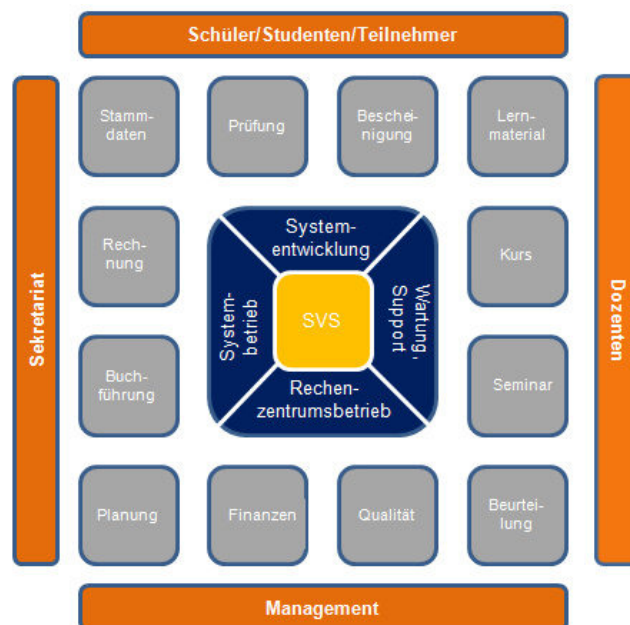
Schüler/Studenten/Teilnehmer

Sekretariat

Stammdaten

Prüfung

Bescheinigung

Lernmaterial

Rechnung

Systementwicklung

Kurs

Systembetrieb

SVS

Wartung, Support

Buchführung

Rechenzentrumsbetrieb

Seminar

Planung

Finanzen

Qualität

Beurteilung

Dozenten

Management